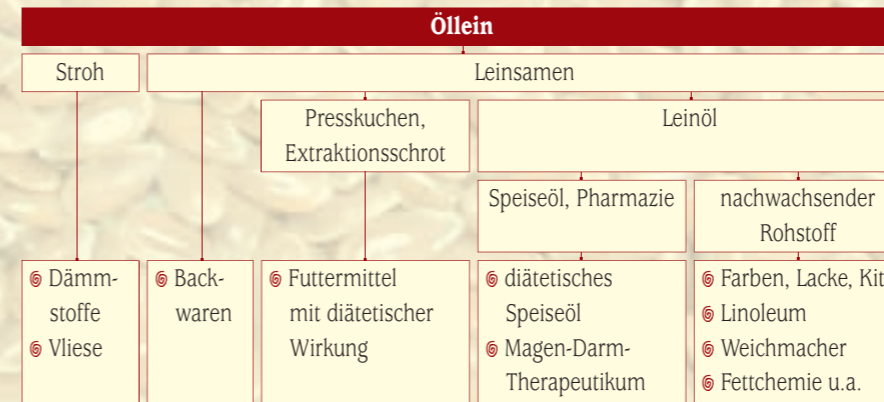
Öllein

Stroh

Leinsamen

Presskuchen, Extraktionsschrot

Leinöl

Speiseöl, Pharmazie

nachwachsender Rohstoff

Dämmstoffe
Vliese

Backwaren

Futtermittel mit diätetischer Wirkung

diätetisches Speiseöl
Magen-Darm-Therapeutikum

Farben, Lacke, Kit
Linoleum
Weichmacher
Fettchemie u.a.